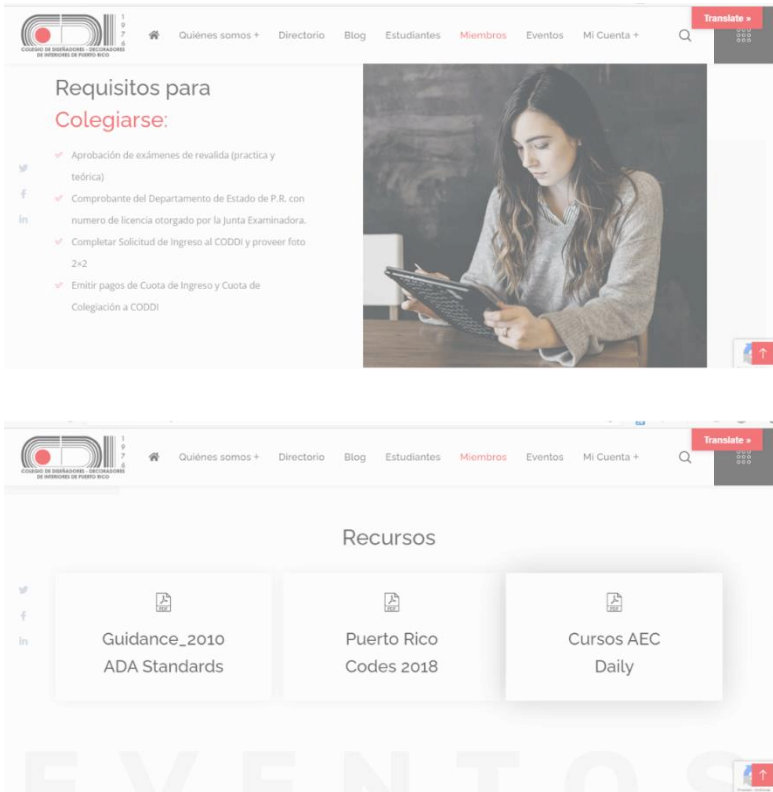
CODI 1976
COLEGIO DE DISEÑADORES - DECORADORES DE INTERIORES DE PUERTO RICO

Quiénes somos + Directorio Blog Estudiantes Miembros Eventos Mi Cuenta +

Translate »

Requisitos para Colegiarse:

Aprobación de exámenes de revalida (practica y teórica)

Comprobante del Departamento de Estado de P.R. con numero de licencia otorgado por la Junta Examinadora.

Completar Solicitud de Ingreso al CODDI y proveer foto 2×2

Emitir pagos de Cuota de Ingreso y Cuota de Colegiación a CODDI

CODI 1976
COLEGIO DE DISEÑADORES - DECORADORES DE INTERIORES DE PUERTO RICO

Quiénes somos + Directorio Blog Estudiantes Miembros Eventos Mi Cuenta +

Translate »

Recursos

PDF
Guidance_2010 ADA Standards

PDF
Puerto Rico Codes 2018

PDF
Cursos AEC Daily

EVENTOS